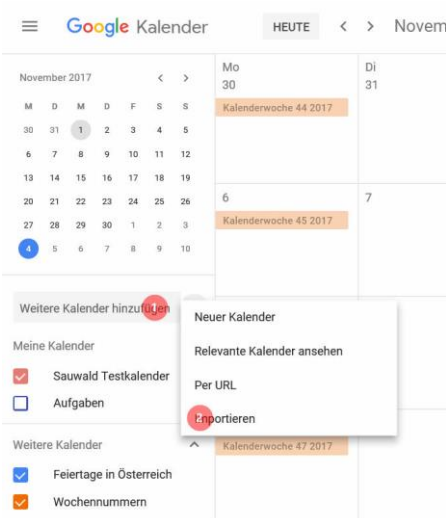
Google Kalender HEUTE < > Novem

November 2017 < >

| M | D | M | D | F | S | S |
|---|---|---|---|---|---|---|
| 30 | 31 | 1 | 2 | 3 | 4 | 5 |
| 6 | 7 | 8 | 9 | 10 | 11 | 12 |
| 13 | 14 | 15 | 16 | 17 | 18 | 19 |
| 20 | 21 | 22 | 23 | 24 | 25 | 26 |
| 27 | 28 | 29 | 30 | 1 | 2 | 3 |
| 4 | 5 | 6 | 7 | 8 | 9 | 10 |

Mo
30
Kalenderwoche 44 2017

Di
31

6
Kalenderwoche 45 2017

7

Weitere Kalender hinzufügen

Meine Kalender
Sauwald Testkalender
Aufgaben

Weitere Kalender
Feiertage in Österreich
Wochennummern

Neuer Kalender
Relevante Kalender ansehen
Per URL
Importieren

Kalenderwoche 47 2017